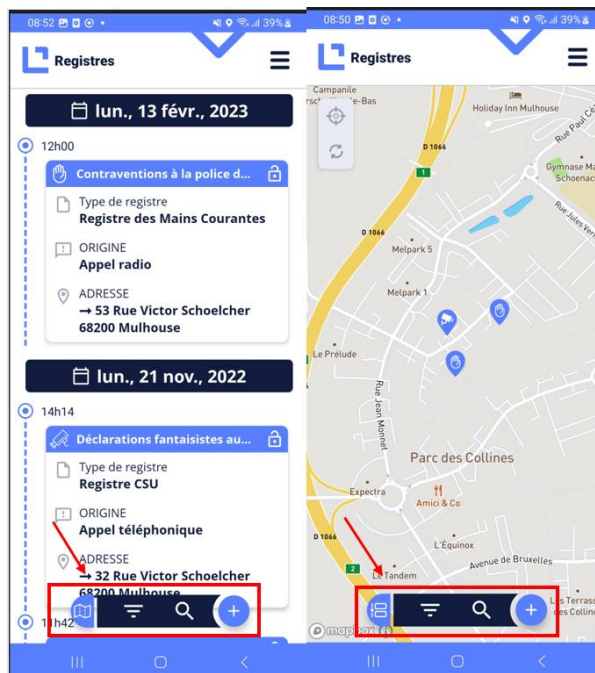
08:52 39%
Registres
lun., 13 févr., 2023
12h00
Contraventions à la police d...
Type de registre
Registre des Mains Courantes
ORIGINE
Appel radio
ADRESSE
→ 53 Rue Victor Schoelcher 68200 Mulhouse
lun., 21 nov., 2022
14h14
Déclarations fantaisistes au...
Type de registre
Registre CSU
ORIGINE
Appel téléphonique
ADRESSE
→ 32 Rue Victor Schoelcher 68200 Mulhouse
1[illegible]h42

08:50 39%
Registres
Campanile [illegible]rsch-le-Bas
Holiday Inn Mulhouse
Rue Paul Cé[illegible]
D 1066
Gymnase Ma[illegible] Schoenac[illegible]
Rue Jules Vern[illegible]
D 1066
Melpark 5
Melpark 1
Le Prélude
Rue Jean Monnet
Parc des Collines
Expectra
Amici & Co
D 1066
L'Équinox
Avenue de Bruxelles
Le Tandem
Les Terrass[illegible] des Collin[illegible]
mapbox